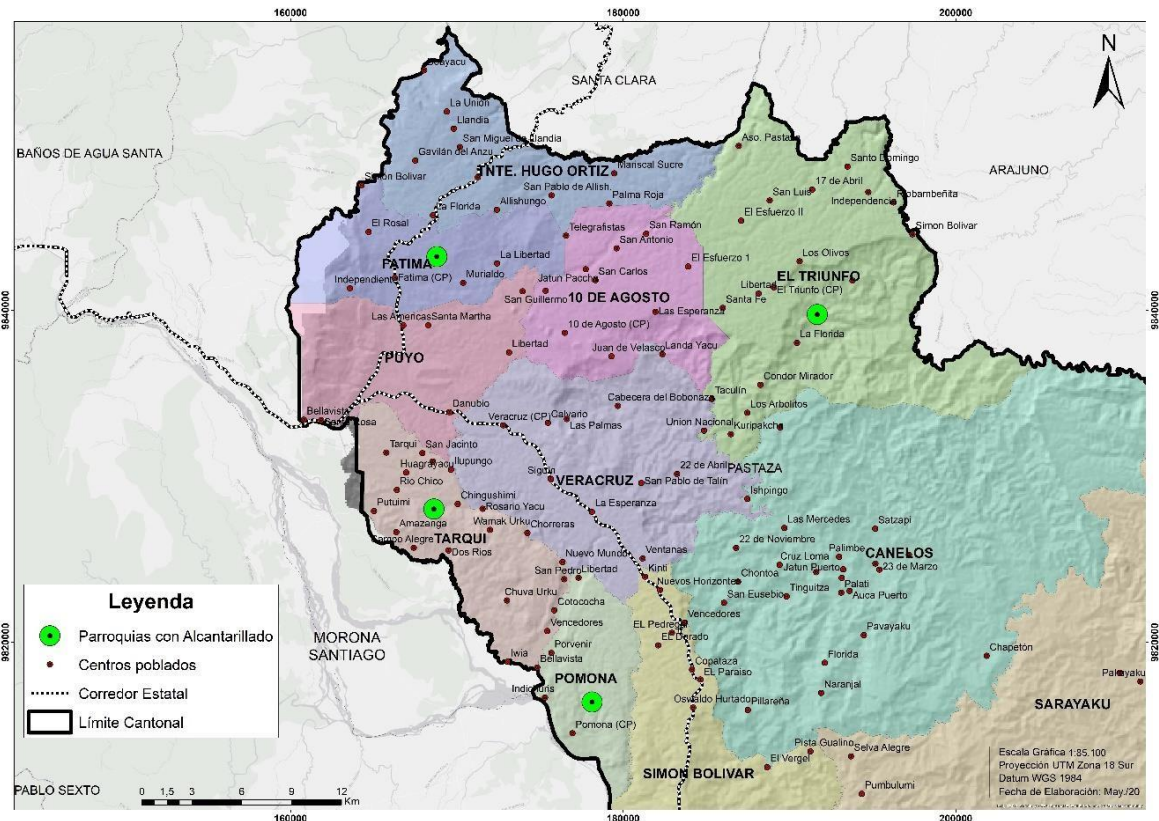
160000
180000
200000
N
SANTA CLARA
Shuyacu
La Unión
Llandia
San Miguel de Llandia
BAÑOS DE AGUA SANTA
Gavilán del Anzu
Simon Bolivar
TNTE. HUGO ORTIZ
Mariscal Sucre
Aso. Pastaza
Santo Domingo
ARAJUNO
17 de Abril
San Luis
Robambeñita
Independencia
El Esfuerzo II
Simon Bolivar
San Pablo de Allish.
Palma Roja
Allishungo
La Florida
El Rosal
Telegrafistas
San Ramón
San Antonio
El Esfuerzo 1
Los Olivos
La Libertad
PATIMA
Muraldo
Independiente
Fatima (CP)
Jatun Paccha
San Carlos
Libertad
El Triunfo (CP)
EL TRIUNFO
San Guillermo
10 DE AGOSTO
Santa Fe
Las Esperanza
Las Americas
Santa Martha
10 de Agosto (CP)
La Florida
Libertad
Juan de Velasco
Landa Yacu
PUYO
Condor Mirador
Taculin
Cabecera del Bobonaza
Danubio
Los Arbolitos
Veracruz (CP)
Calvario
Bellavista
Santa Rosa
Las Palmas
Union Nacional
Kuripakcha
Tarqui
San Jacinto
Huagrayaco
Ilupungo
22 de Abril
PASTAZA
Rio Chico
Sigüin
VERACRUZ
San Pablo de Talín
Chingushimi
Ishpingo
Putuimi
Rosario Yacu
La Esperanza
Amazanga
Warnak Urku
Chorroras
Las Mercedes
Satzapi
TARQUI
Campo Alegre
Dos Rios
22 de Noviembre
Palimbe
Cruz Loma
CANELOS
Nuevo Mundo
Ventanas
Jatun Puerto
23 de Marzo
Chontoa
San Pedro
Libertad
Kinti
Palati
Nuevos Horizontes
Tinguitza
San Eusebio
Auca Puerto
Chuva Urku
Cotococha
Vencedores
Vencedores
El Pedregal
El Dorado
Pavayaku
Porvenir
Iwia
Bellavista
Chapetón
Copataza
Florida
El Paraiso
Naranjal
Palyaku
POMONA
Indichuris
Oswaldo Hurtado
Pillareña
SARAYAKU
Pomona (CP)
Pista Gualino
Selva Alegre
El Vergel
SIMON BOLIVAR
Pumbulumi
Leyenda
Parroquias con Alcantarillado
Centros poblados
Corredor Estatal
Límite Cantonal
MORONA SANTIAGO
PABLO SEXTO
0 1,5 3 6 9 12 Km
Escala Grafica 1:85.100
Proyección UTM Zona 18 Sur
Datum WGS 1984
Fecha de Elaboración: May./20
9840000
9820000
9840000
9820000
160000
180000
200000